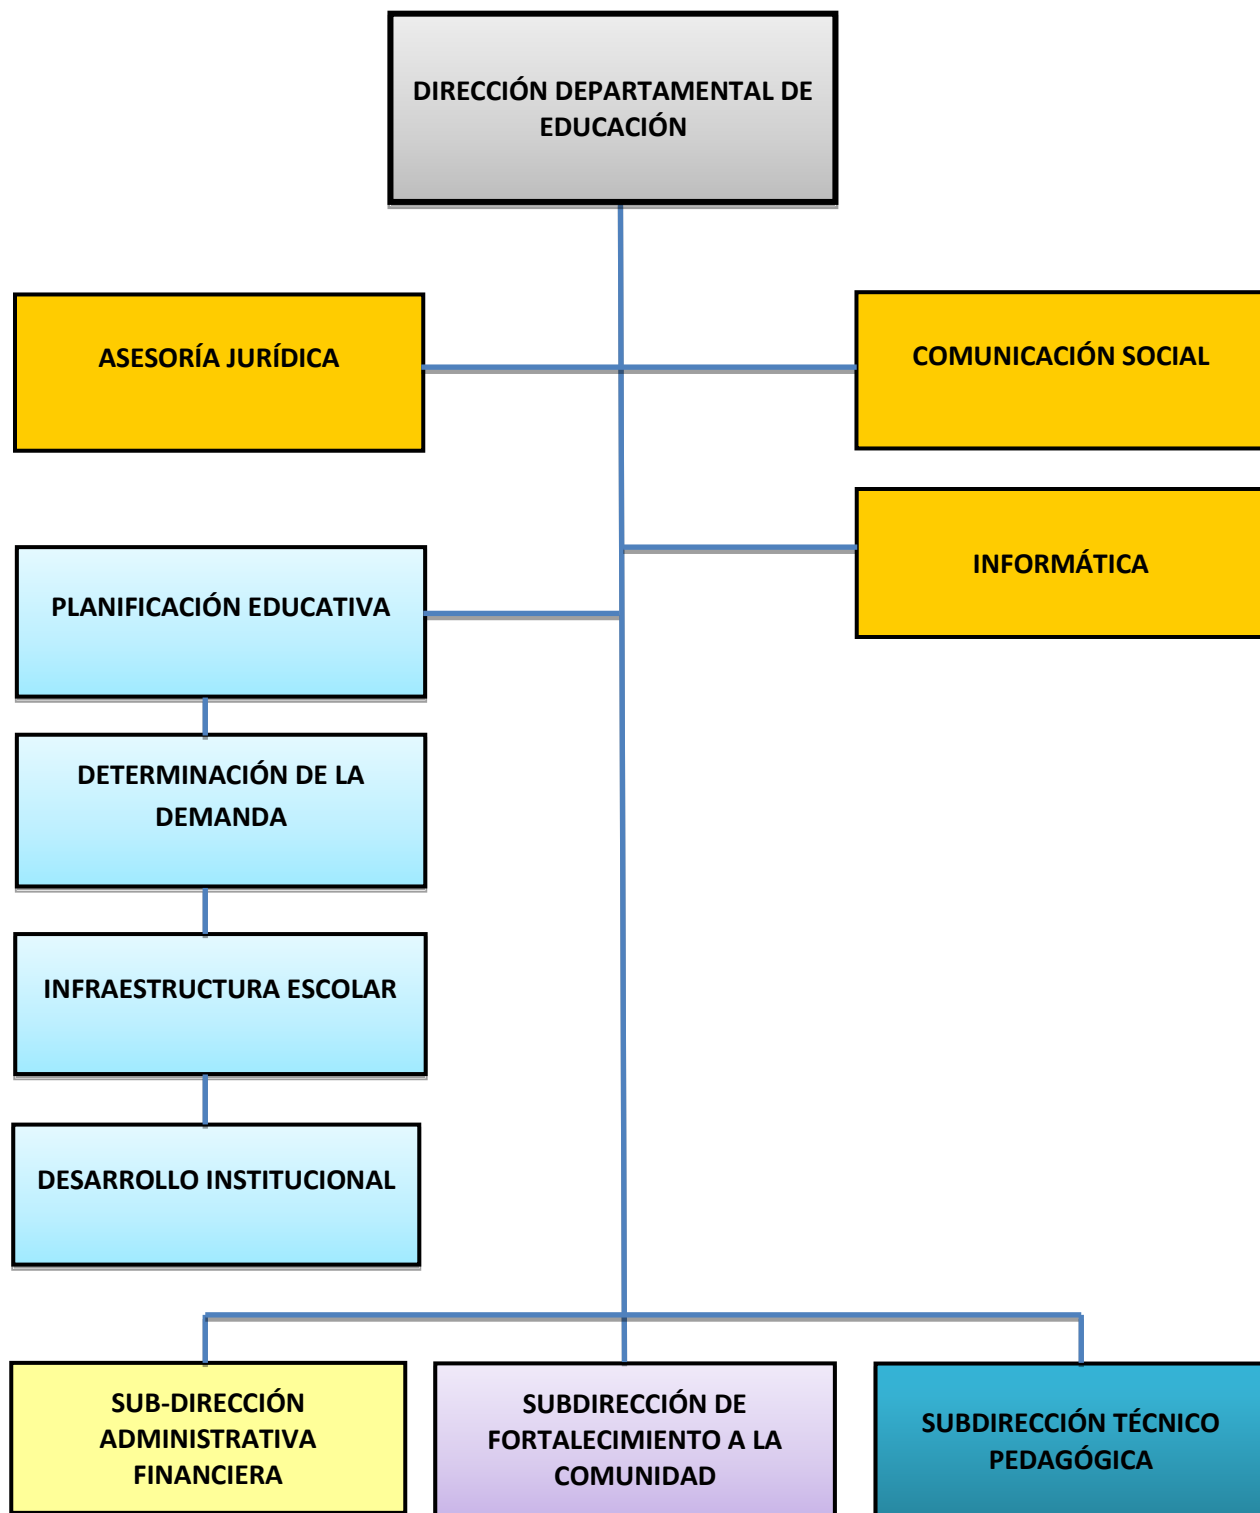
DIRECCIÓN DEPARTAMENTAL DE EDUCACIÓN

ASESORÍA JURÍDICA

COMUNICACIÓN SOCIAL

INFORMÁTICA

PLANIFICACIÓN EDUCATIVA

DETERMINACIÓN DE LA DEMANDA

INFRAESTRUCTURA ESCOLAR

DESARROLLO INSTITUCIONAL

SUB-DIRECCIÓN ADMINISTRATIVA FINANCIERA

SUBDIRECCIÓN DE FORTALECIMIENTO A LA COMUNIDAD

SUBDIRECCIÓN TÉCNICO PEDAGÓGICA